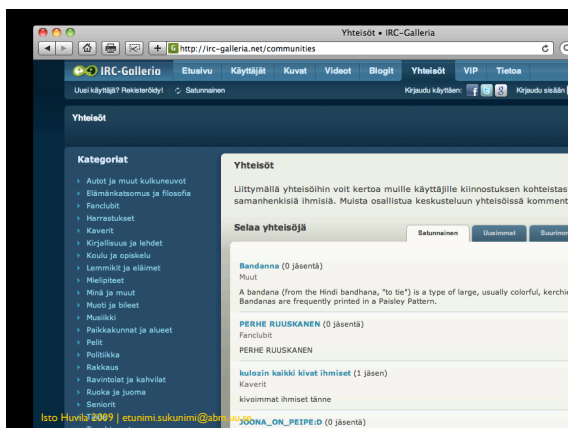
Yhteisöt • IRC-Galleria

http://irc-galleria.net/communities

IRC-Galleria Etusivu Käyttäjät Kuvat Videot Blogit Yhteisöt VIP Tietoa

Uusi käyttäjä? Rekisteröidy! Satunnainen Kirjaudu käyttäen: Kirjaudu sisään

Yhteisöt

Kategoriat

Autot ja muut kulkuneuvot
Elämänkatsomus ja filosofia
Fanclubit
Harrastukset
Kaverit
Kirjallisuus ja lehdet
Koulu ja opiskelu
Lemmikit ja eläimet
Mielipiteet
Minä ja muut
Muoti ja bileet
Musiikki
Paikkakunnat ja alueet
Pelit
Politiikka
Rakkaus
Ravintolat ja kahvilat
Ruoka ja juoma
Seniorit

Yhteisöt

Liittymällä yhteisöihin voit kertoa muille käyttäjille kiinnostuksen kohteistas samanhenkisiä ihmisiä. Muista osallistua keskusteluun yhteisöissä komment

Selaa yhteisöjä

Satunnainen Uusimmat Suurim

Bandanna (0 jäsentä)
Muut
A bandana (from the Hindi bandhana, "to tie") is a type of large, usually colorful, kerchi Bandanas are frequently printed in a Paisley Pattern.

PERHE RUUSKANEN (0 jäsentä)
Fanclubit
PERHE RUUSKANEN

kulozin kaikki kivat ihmiset (1 jäsen)
Kaverit
kivoimmat ihmiset tänne

JOONA_ON_PEIPE:D (0 jäsentä)

Isto Huvila 2009 | etunimi.sukunimi@abm.uu.se